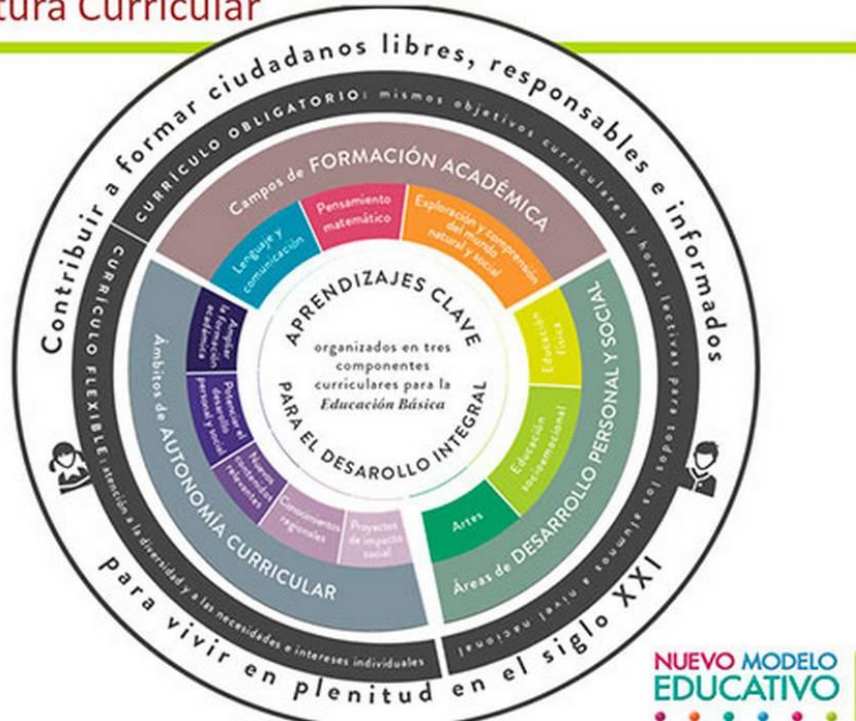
tura Curricular

Contribuir a formar ciudadanos libres, responsables e informados

para vivir en plenitud en el siglo XXI

CURRÍCULO OBLIGATORIO: mismos objetivos curriculares y horas lectivas para todos los alumnos a nivel nacional

CURRÍCULO FLEXIBLE: atención a la diversidad y a las necesidades e intereses individuales

Campos de FORMACIÓN ACADÉMICA

Lenguaje y comunicación

Pensamiento matemático

Exploración y comprensión del mundo natural y social

Áreas de DESARROLLO PERSONAL Y SOCIAL

Educación física

Educación socioemocional

Artes

Ámbitos de AUTONOMÍA CURRICULAR

Ampliar la formación académica

Potenciar el desarrollo personal y social

Nuevos contenidos relevantes

Conocimientos regionales

Proyectos de impacto social

APRENDIZAJES CLAVE PARA EL DESARROLLO INTEGRAL

organizados en tres componentes curriculares para la Educación Básica

NUEVO MODELO EDUCATIVO